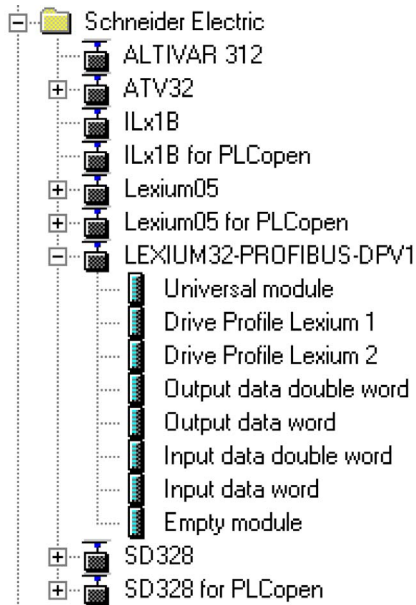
Schneider Electric
ALTIVAR 312
ATV32
ILx1B
ILx1B for PLCopen
Lexium05
Lexium05 for PLCopen
LEXIUM32-PROFIBUS-DPV1
Universal module
Drive Profile Lexium 1
Drive Profile Lexium 2
Output data double word
Output data word
Input data double word
Input data word
Empty module
SD328
SD328 for PLCopen